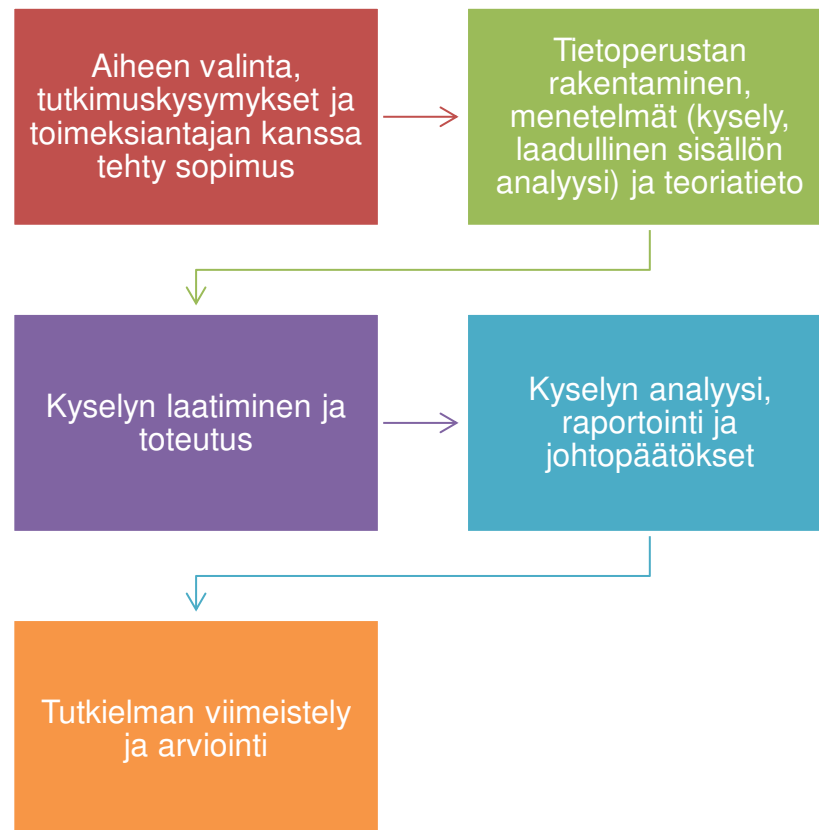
Aiheen valinta, tutkimuskysymykset ja toimeksiantajan kanssa tehty sopimus

Tietoperustan rakentaminen, menetelmät (kysely, laadullinen sisällön analyysi) ja teoriatieto

Kyselyn laatiminen ja toteutus

Kyselyn analyysi, raportointi ja johtopäätökset

Tutkielman viimeistely ja arviointi